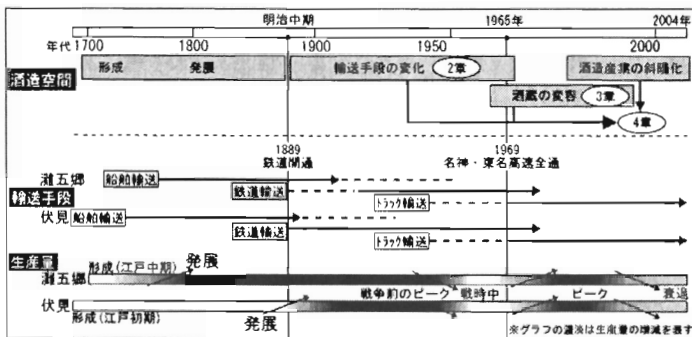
明治中期

1965年

2004年

年代 1700

1800

1900

1950

2000

酒造空間

形成

発展

輸送手段の変化

2章

酒造産業の斜陽化

酒蔵の変容

3章

4章

1889
鉄道開通

1969
名神・東名高速全通

灘五郷

船舶輸送

鉄道輸送

輸送手段

トラック輸送

伏見

船舶輸送

鉄道輸送

トラック輸送

生産量

灘五郷

形成(江戸中期)

発展

伏見

戦争前のピーク

戦時中

ピーク

衰退

形成(江戸初期)

発展

※グラフの濃淡は生産量の増減を表す